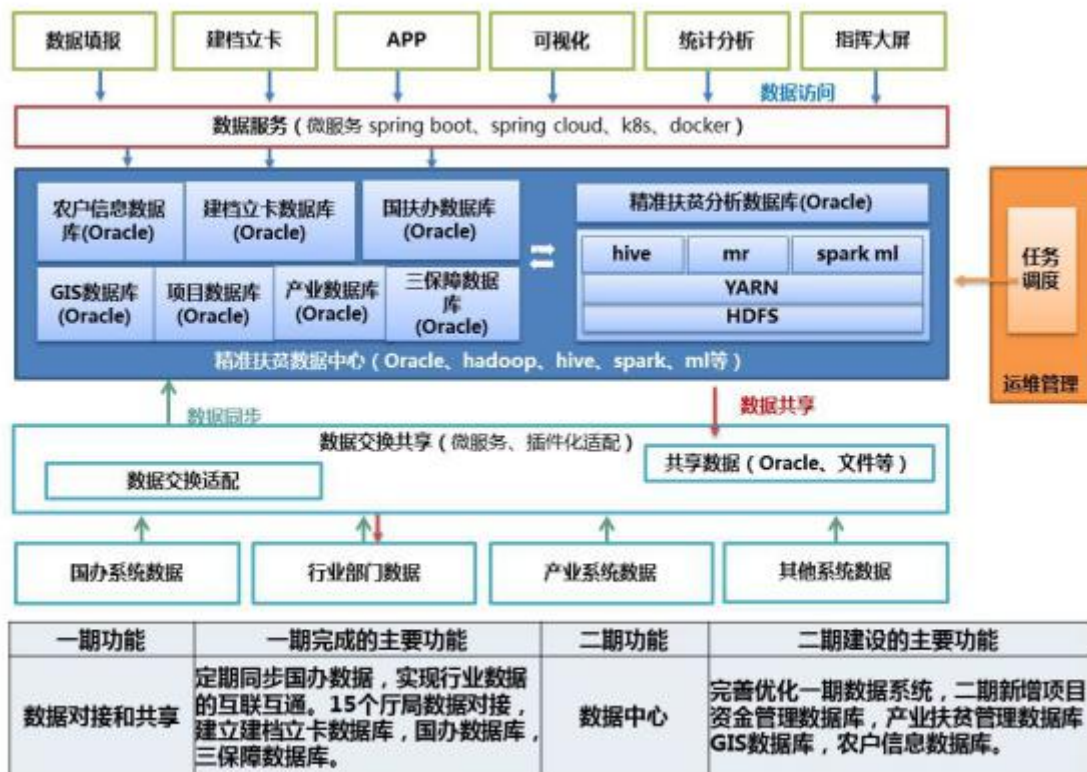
数据填报

建档立卡

APP

可视化

统计分析

指挥大屏

数据访问

数据服务（微服务 spring boot、spring cloud、k8s、docker）

农户信息数据库(Oracle)

建档立卡数据库(Oracle)

国扶办数据库(Oracle)

GIS数据库(Oracle)

项目数据库(Oracle)

产业数据库(Oracle)

三保障数据库(Oracle)

精准扶贫分析数据库(Oracle)

| hive | mr | spark ml |
|---|---|---|
| YARN | | |
| HDFS | | |

精准扶贫数据中心（Oracle、hadoop、hive、spark、ml等）

任务调度

运维管理

数据同步

数据共享

数据交换共享（微服务、插件化适配）

数据交换适配

共享数据（Oracle、文件等）

国办系统数据

行业部门数据

产业系统数据

其他系统数据

| 一期功能 | 一期完成的主要功能 | 二期功能 | 二期建设的主要功能 |
|---|---|---|---|
| 数据对接和共享 | 定期同步国办数据，实现行业数据的互联互通。15个厅局数据对接，建立建档立卡数据库，国办数据库，三保障数据库。 | 数据中心 | 完善优化一期数据系统，二期新增项目资金管理数据库，产业扶贫管理数据库GIS数据库，农户信息数据库。 |